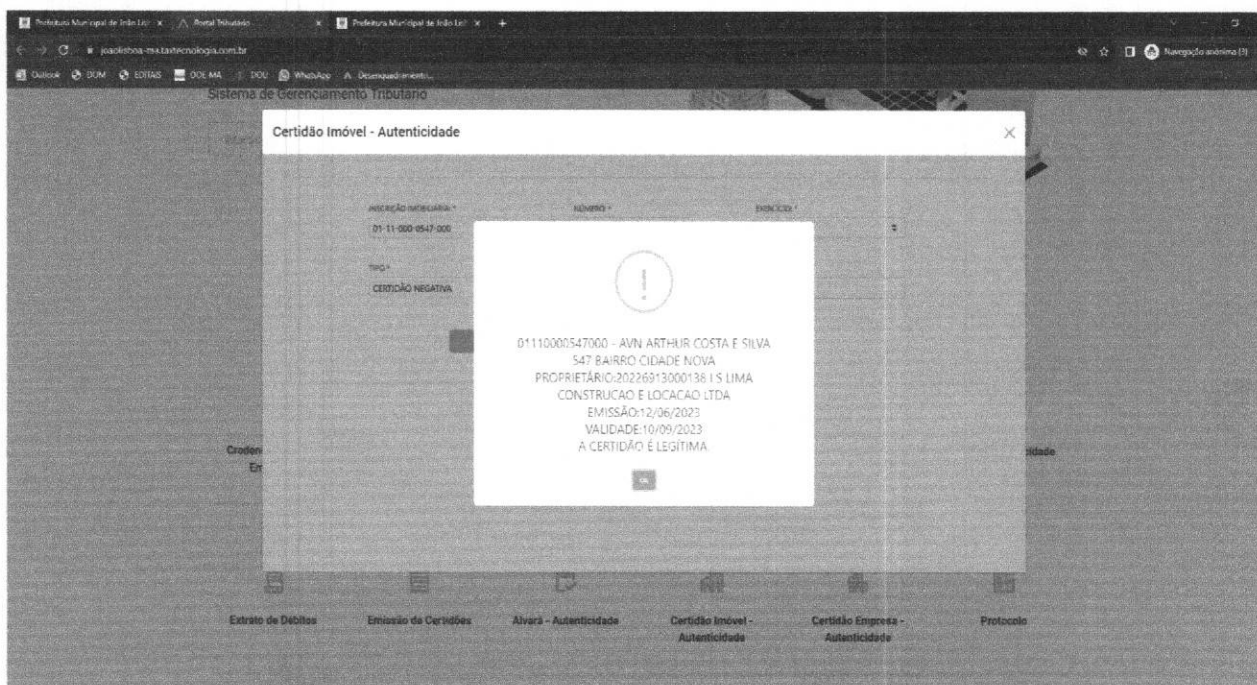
Prefeitura Municipal de João Lis | Portal Tributário | Prefeitura Municipal de João Lis

joaolisboa-ma.taxtecnologia.com.br

Navegação anônima (3)

Outlook | DOM | EDITAIS | DOE MA | DOU | WhatsApp | Desenquadramento...

Sistema de Gerenciamento Tributário

Certidão Imóvel - Autenticidade

INSCRIÇÃO IMOBILIÁRIA *
01-11-000-0547-000

NÚMERO *

EXERCÍCIO *

TIPO *
CERTIDÃO NEGATIVA

01110000547000 - AVN ARTHUR COSTA E SILVA 547 BAIRRO CIDADE NOVA
PROPRIETÁRIO:20226913000138 I S LIMA CONSTRUCAO E LOCACAO LTDA
EMISSÃO:12/06/2023
VALIDADE:10/09/2023
A CERTIDÃO É LEGÍTIMA

OK

Creden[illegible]
En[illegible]

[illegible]idade

Extrato de Débitos

Emissão de Certidões

Alvará - Autenticidade

Certidão Imóvel - Autenticidade

Certidão Empresa - Autenticidade

Protocolo